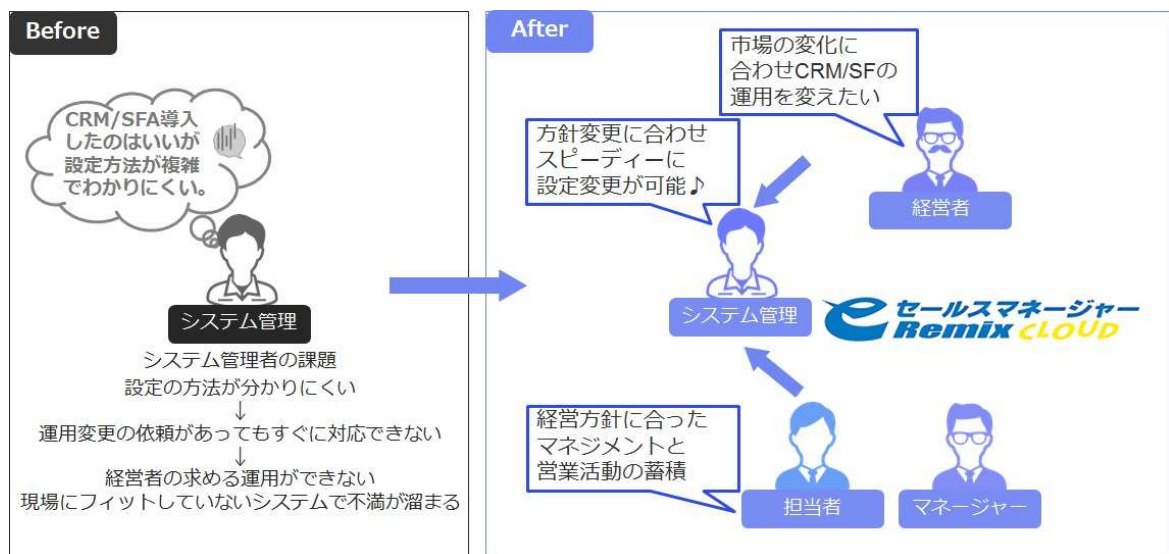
Before

CRM/SFA導入したのはいいが設定方法が複雑でわかりにくい。

システム管理

システム管理者の課題
設定の方法が分かりにくい
↓
運用変更の依頼があってもすぐに対応できない
↓
経営者の求める運用ができない
現場にフィットしていないシステムで不満が溜まる

After

市場の変化に合わせCRM/SFの運用を変えたい

方針変更に合わせスピーディーに設定変更が可能♪

経営者

システム管理

セールスマネージャー Remix CLOUD

経営方針に合ったマネジメントと営業活動の蓄積

担当者

マネージャー